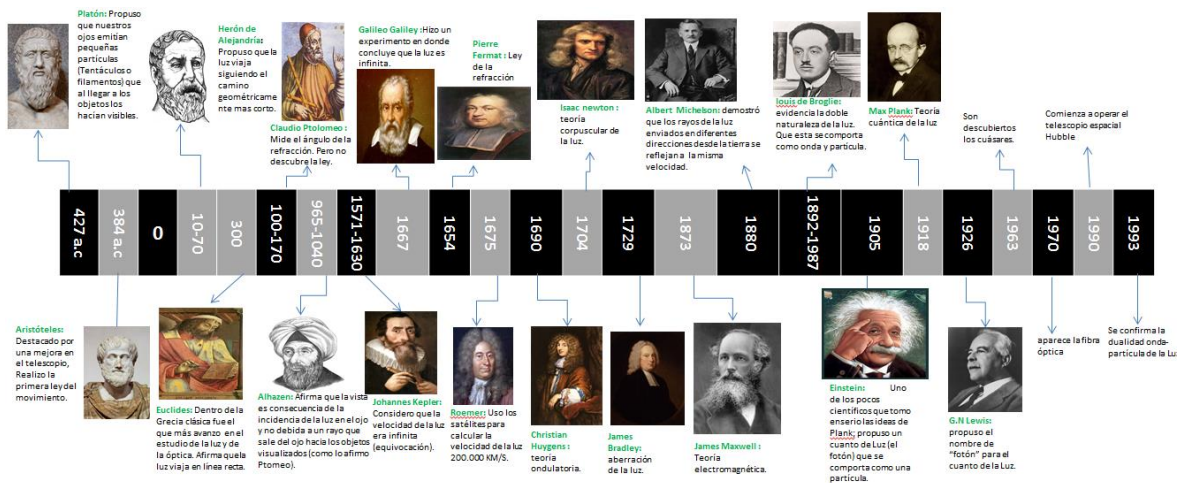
Platón: Propuso que nuestros ojos emitían pequeñas partículas (Tentáculos o filamentos) que al llegar a los objetos los hacían visibles.

Herón de Alejandría: Propuso que la luz viaja siguiendo el camino geométricamente mas corto.

Claudio Ptolomeo: Mide el ángulo de la refracción. Pero no descubre la ley.

Galileo Galiley: Hizo un experimento en donde concluye que la luz es infinita.

Pierre Fermat: Ley de la refracción

Isaac newton: teoría corpuscular de la luz.

Albert Michelson: demostró que los rayos de la luz enviados en diferentes direcciones desde la tierra se reflejan a la misma velocidad.

louis de Broglie: evidencia la doble naturaleza de la luz. Que esta se comporta como onda y partícula.

Max Plank: Teoría cuántica de la luz

Son descubiertos los cuásares.

Comienza a operar el telescopio espacial Hubble

427 a.c | 384 a.c | 0 | 10-70 | 300 | 100-170 | 965-1040 | 1571-1630 | 1667 | 1654 | 1675 | 1690 | 1704 | 1729 | 1873 | 1880 | 1892-1987 | 1905 | 1918 | 1926 | 1963 | 1970 | 1990 | 1993

Aristóteles: Destacado por una mejora en el telescopio, Realizo la primera ley del movimiento.

Euclides: Dentro de la Grecia clásica fue el que más avanzo en el estudio de la luz y de la óptica. Afirma que la luz viaja en línea recta.

Alhazen: Afirma que la vista es consecuencia de la incidencia de la luz en el ojo y no debida a un rayo que sale del ojo hacia los objetos visualizados (como lo afirmo Ptomeo).

Johannes Kepler: Considero que la velocidad de la luz era infinita (equivocación).

Roemer: Uso los satélites para calcular la velocidad de la luz 200.000 KM/S.

Christian Huygens: teoría ondulatoria.

James Bradley: aberración de la luz.

James Maxwell: Teoría electromagnética.

Einstein: Uno de los pocos científicos que tomo enserio las ideas de Plank; propuso un cuanto de Luz (el fotón) que se comporta como una partícula.

G.N Lewis: propuso el nombre de "fotón" para el cuanto de la Luz.

aparece la fibra óptica

Se confirma la dualidad onda-partícula de la Luz